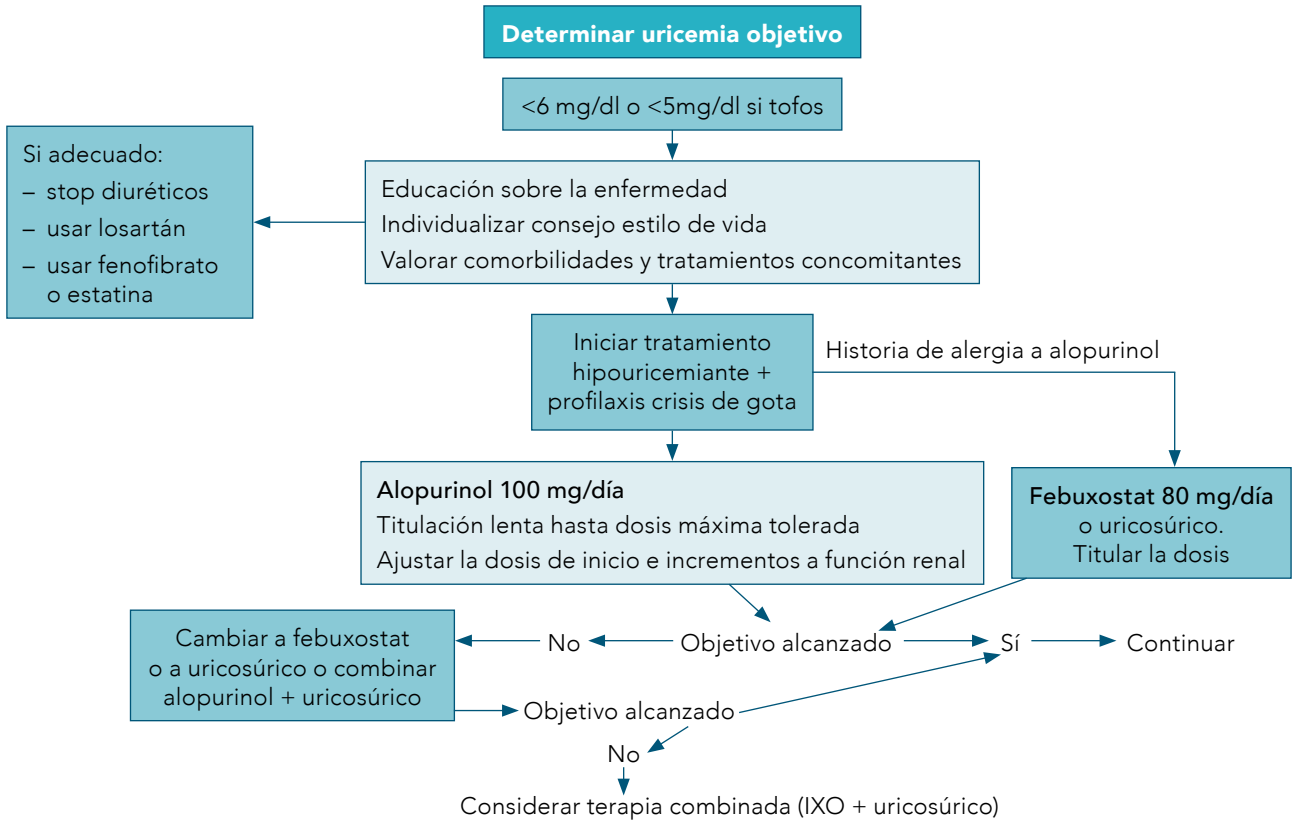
Determinar uricemia objetivo

<6 mg/dl o <5mg/dl si tofos

Si adecuado:
– stop diuréticos
– usar losartán
– usar fenofibrato o estatina

Educación sobre la enfermedad
Individualizar consejo estilo de vida
Valorar comorbilidades y tratamientos concomitantes

Iniciar tratamiento hipouricemiante + profilaxis crisis de gota

Historia de alergia a alopurinol

Alopurinol 100 mg/día
Titulación lenta hasta dosis máxima tolerada
Ajustar la dosis de inicio e incrementos a función renal

Febuxostat 80 mg/día o uricosúrico. Titular la dosis

Cambiar a febuxostat o a uricosúrico o combinar alopurinol + uricosúrico

No

Objetivo alcanzado

Sí

Continuar

Objetivo alcanzado

No

Considerar terapia combinada (IXO + uricosúrico)